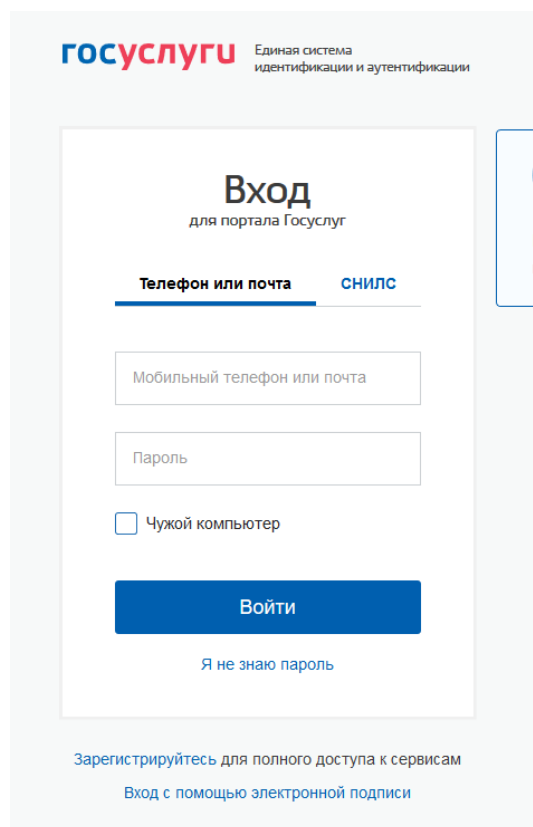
госуслуги Единая система идентификации и аутентификации

Вход
для портала Госуслуг

Телефон или почта
СНИЛС

Мобильный телефон или почта

Пароль

Чужой компьютер

Войти

Я не знаю пароль

Зарегистрируйтесь для полного доступа к сервисам

Вход с помощью электронной подписи